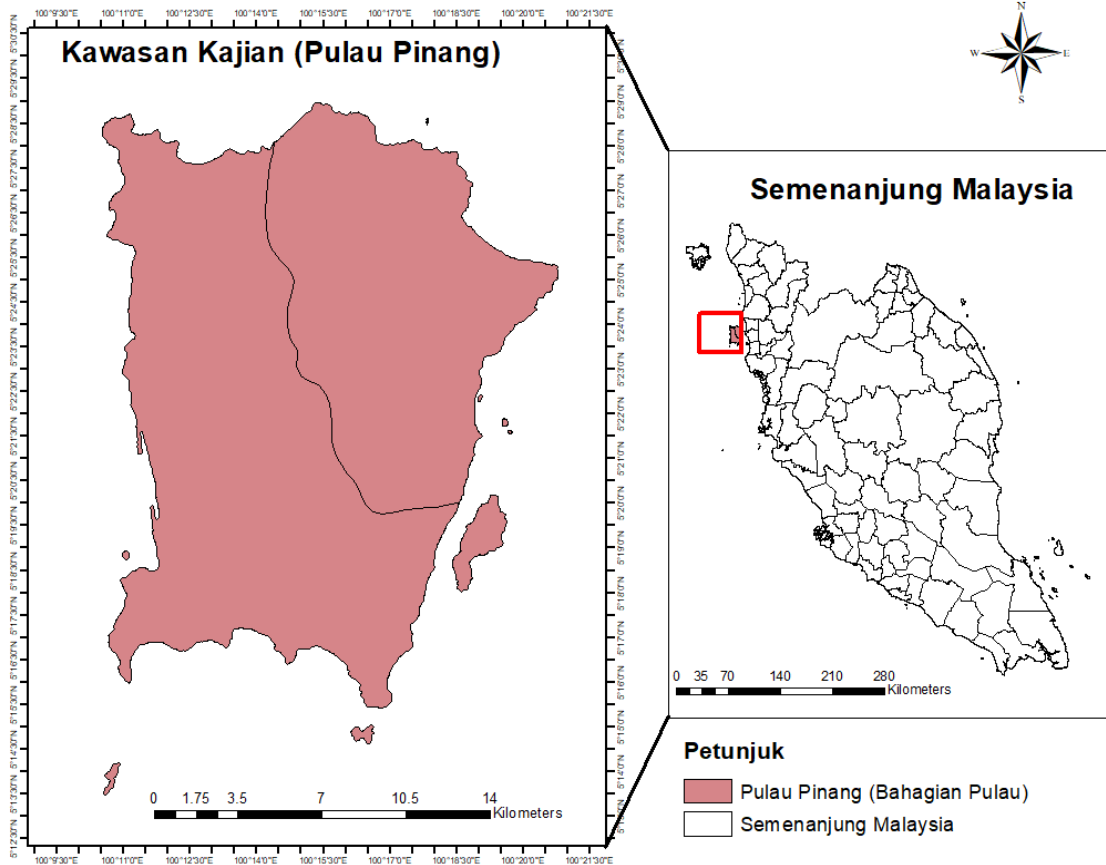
100°9'30"E 100°11'0"E 100°12'30"E 100°14'0"E 100°15'30"E 100°17'0"E 100°18'30"E 100°20'0"E 100°21'30"E

Kawasan Kajian (Pulau Pinang)

5°30'30"N 5°30'0"N 5°29'0"N 5°28'30"N 5°28'0"N 5°27'30"N 5°27'0"N 5°26'30"N 5°26'0"N 5°25'30"N 5°25'0"N 5°24'30"N 5°24'0"N 5°23'30"N 5°23'0"N 5°22'30"N 5°22'0"N 5°21'30"N 5°21'0"N 5°20'30"N 5°20'0"N 5°19'30"N 5°19'0"N 5°18'30"N 5°18'0"N 5°17'30"N 5°17'0"N 5°16'30"N 5°16'0"N 5°15'30"N 5°15'0"N 5°14'30"N 5°14'0"N 5°13'30"N 5°13'0"N 5°12'30"N

0 1.75 3.5 7 10.5 14
Kilometers

N
W E
S

Semenanjung Malaysia

0 35 70 140 210 280
Kilometers

Petunjuk

Pulau Pinang (Bahagian Pulau)

Semenanjung Malaysia